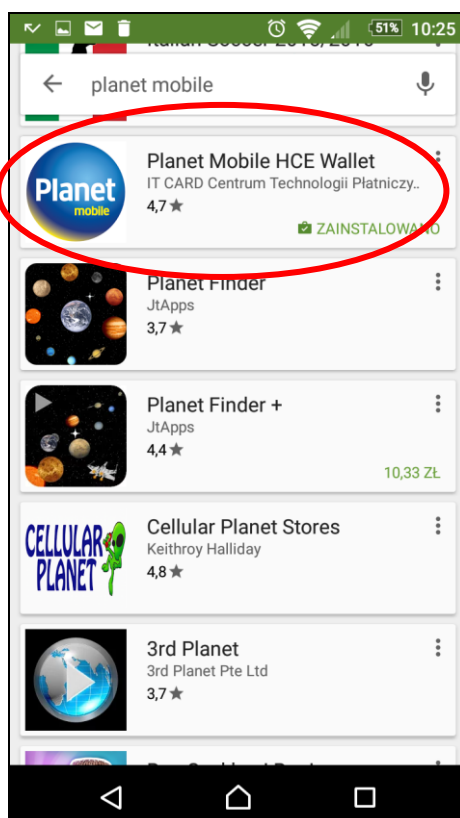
51% 10:25

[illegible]

planet mobile

Planet mobile

Planet Mobile HCE Wallet
IT CARD Centrum Technologii Płatniczy..
4,7 ★
ZAINSTALOWANO

Planet Finder
JtApps
3,7 ★

Planet Finder +
JtApps
4,4 ★
10,33 ZŁ

CELLULAR PLANET

Cellular Planet Stores
Keithroy Halliday
4,8 ★

3rd Planet
3rd Planet Pte Ltd
3,7 ★

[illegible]